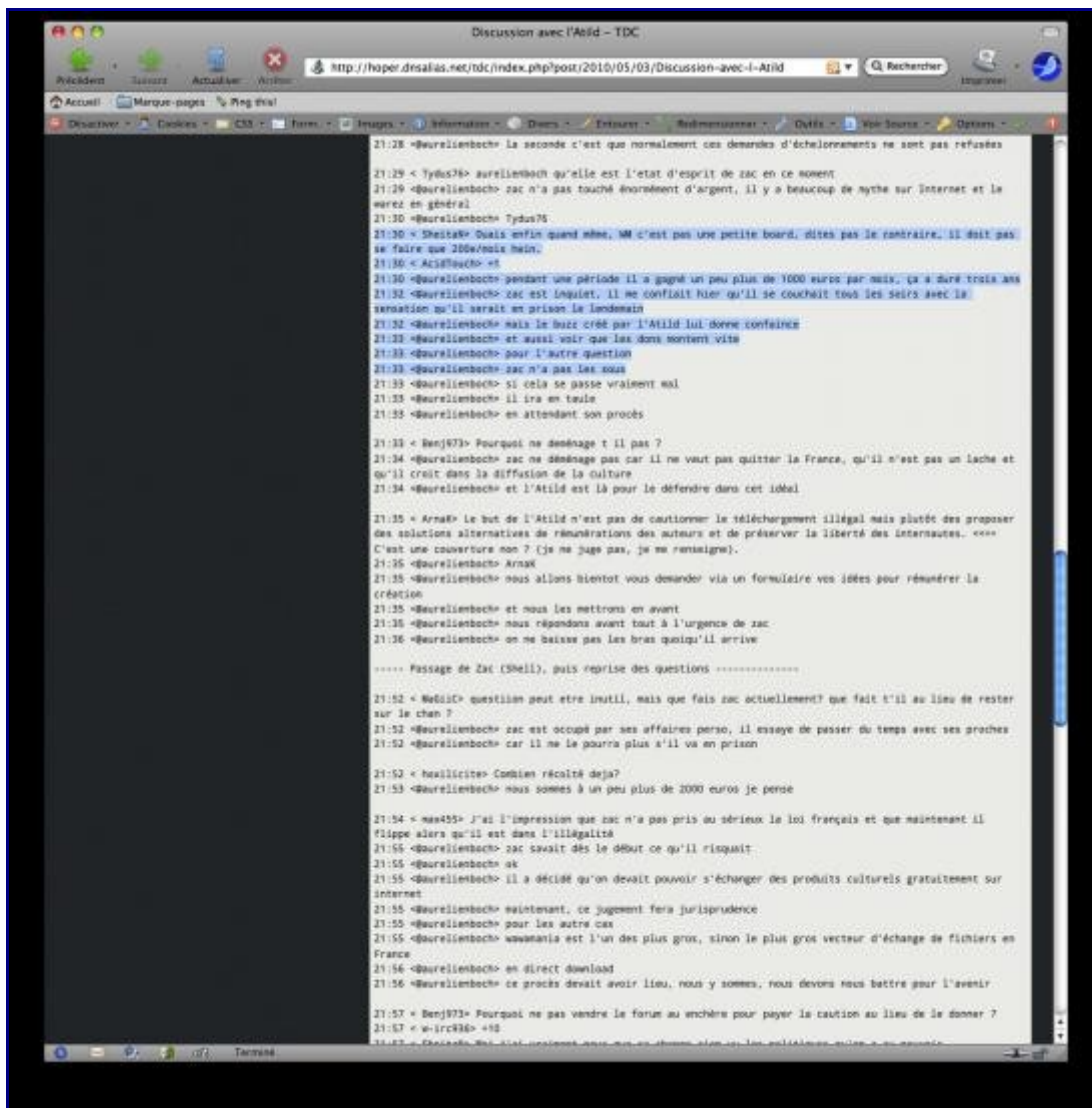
Discussion avec l'Atild – TDC

Précédent Suivant Actualiser Arrêter

http://hoper.dnsalias.net/tdc/index.php?post/2010/05/03/Discussion-avec-l-Atild

Rechercher

Imprimer

Accueil Marque-pages Ping this!

Désactiver Cookies CSS Forms Images Information Divers Entourer Redimensionner Outils Voir Source Options

21:28 <@aureliemboch> la seconde c'est que normalement ces demandes d'échelonnements ne sont pas refusées

21:29 < Tydus76> aureliembosh qu'elle est l'etat d'esprit de zac en ce moment
21:29 <@aureliembosh> zac n'a pas touché énormément d'argent, il y a beaucoup de mythe sur Internet et le warez en général
21:30 <@aureliembosh> Tydus76
21:30 < Sheita9> Ouais enfin quand même, WW c'est pas une petite board, dites pas le contraire, il doit pas se faire que 200e/mois hein.
21:30 < AcidTouch> +1
21:30 <@aureliembosh> pendant une période il a gagné un peu plus de 1000 euros par mois, ça a duré trois ans
21:32 <@aureliembosh> zac est inquiet, il me confiait hier qu'il se couchait tous les soirs avec la sensation qu'il serait et prison le lendemain
21:32 <@aureliembosh> mais le buzz créé par l'Atild lui donne confiance
21:33 <@aureliembosh> et aussi voir que les dons montent vite
21:33 <@aureliembosh> pour l'autre question
21:33 <@aureliembosh> zac n'a pas les sous
21:33 <@aureliembosh> si cela se passe vraiment mal
21:33 <@aureliembosh> il ira en taule
21:33 <@aureliembosh> en attendant son procès

21:33 < Benj973> Pourquoi ne demenage t il pas ?
21:34 <@aureliembosh> zac ne déménage pas car il ne veut pas quitter la France, qu'il n'est pas un lache et qu'il croit dans la diffusion de la culture
21:34 <@aureliembosh> et l'Atild est là pour le défendre dans cet idéal

21:35 < ArnaK> Le but de l'Atild n'est pas de cautionner le téléchargement illégal mais plutôt des proposer des solutions alternatives de rémunérations des auteurs et de préserver la liberté des internautes. <<<< C'est une couverture non ? (je ne juge pas, je me renseigne).
21:35 <@aureliembosh> ArnaK
21:35 <@aureliembosh> nous allons bientot vous demander via un formulaire vos idées pour rémunérer la création
21:35 <@aureliembosh> et nous les mettrons en avant
21:35 <@aureliembosh> nous répondons avant tout à l'urgence de zac
21:36 <@aureliembosh> on ne baisse pas les bras quoiqu'il arrive

----- Passage de Zac (Shell), puis reprise des questions -------------

21:52 < NeOziC> questiion peut etre inutil, mais que fais zac actuellement? que fait t'il au lieu de rester sur le chan ?
21:52 <@aureliembosh> zac est occupé par ses affaires perso, il essaye de passer du temps avec ses proches
21:52 <@aureliembosh> car il ne le pourra plus s'il va en prison

21:52 < hoillicite> Combien récolté deja?
21:53 <@aureliembosh> nous sommes à un peu plus de 2000 euros je pense

21:54 < max455> J'ai l'impression que zac n'a pas pris au sérieux le loi français et que maintenant il flippe alors qu'il est dans l'illégalité
21:55 <@aureliembosh> zac savait dès le début ce qu'il risquait
21:55 <@aureliembosh> ok
21:55 <@aureliembosh> il a décidé qu'on devait pouvoir s'échanger des produits culturels gratuitement sur internet
21:55 <@aureliembosh> maintenant, ce jugement fera jurisprudence
21:55 <@aureliembosh> pour les autre cas
21:55 <@aureliembosh> wawamania est l'un des plus gros, sinon le plus gros vecteur d'échange de fichiers en France
21:56 <@aureliembosh> en direct download
21:56 <@aureliembosh> ce procès devait avoir lieu, nous y sommes, nous devons nous battre pour l'avenir

21:57 < Benj973> Pourquoi ne pas vendre le forum au enchère pour payer la caution au lieu de le donner ?
21:57 < w-irc936> +10
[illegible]

Terminé